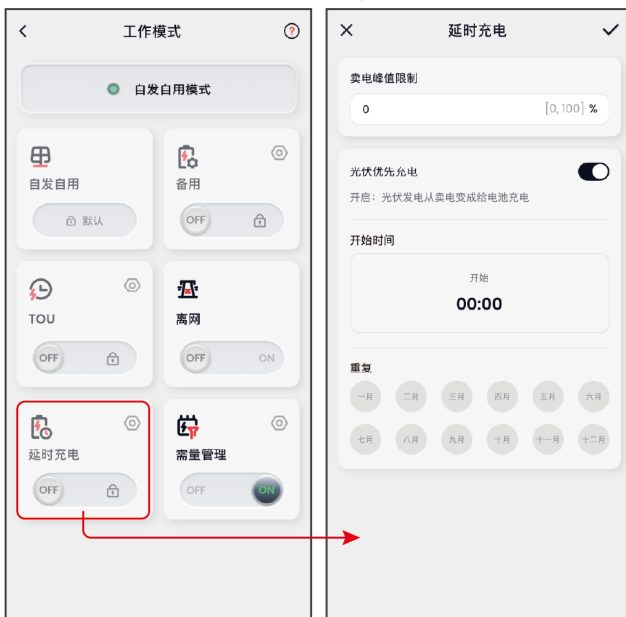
工作模式

自发自用模式

自发自用
默认

备用
OFF

TOU
OFF

离网
OFF ON

延时充电
OFF

需量管理
OFF ON

延时充电

卖电峰值限制
0 [0,100] %

光伏优先充电
开启：光伏发电从卖电变成给电池充电

开始时间
开始
00:00

重复
一月 二月 三月 四月 五月 六月
七月 八月 九月 十月 十一月 十二月